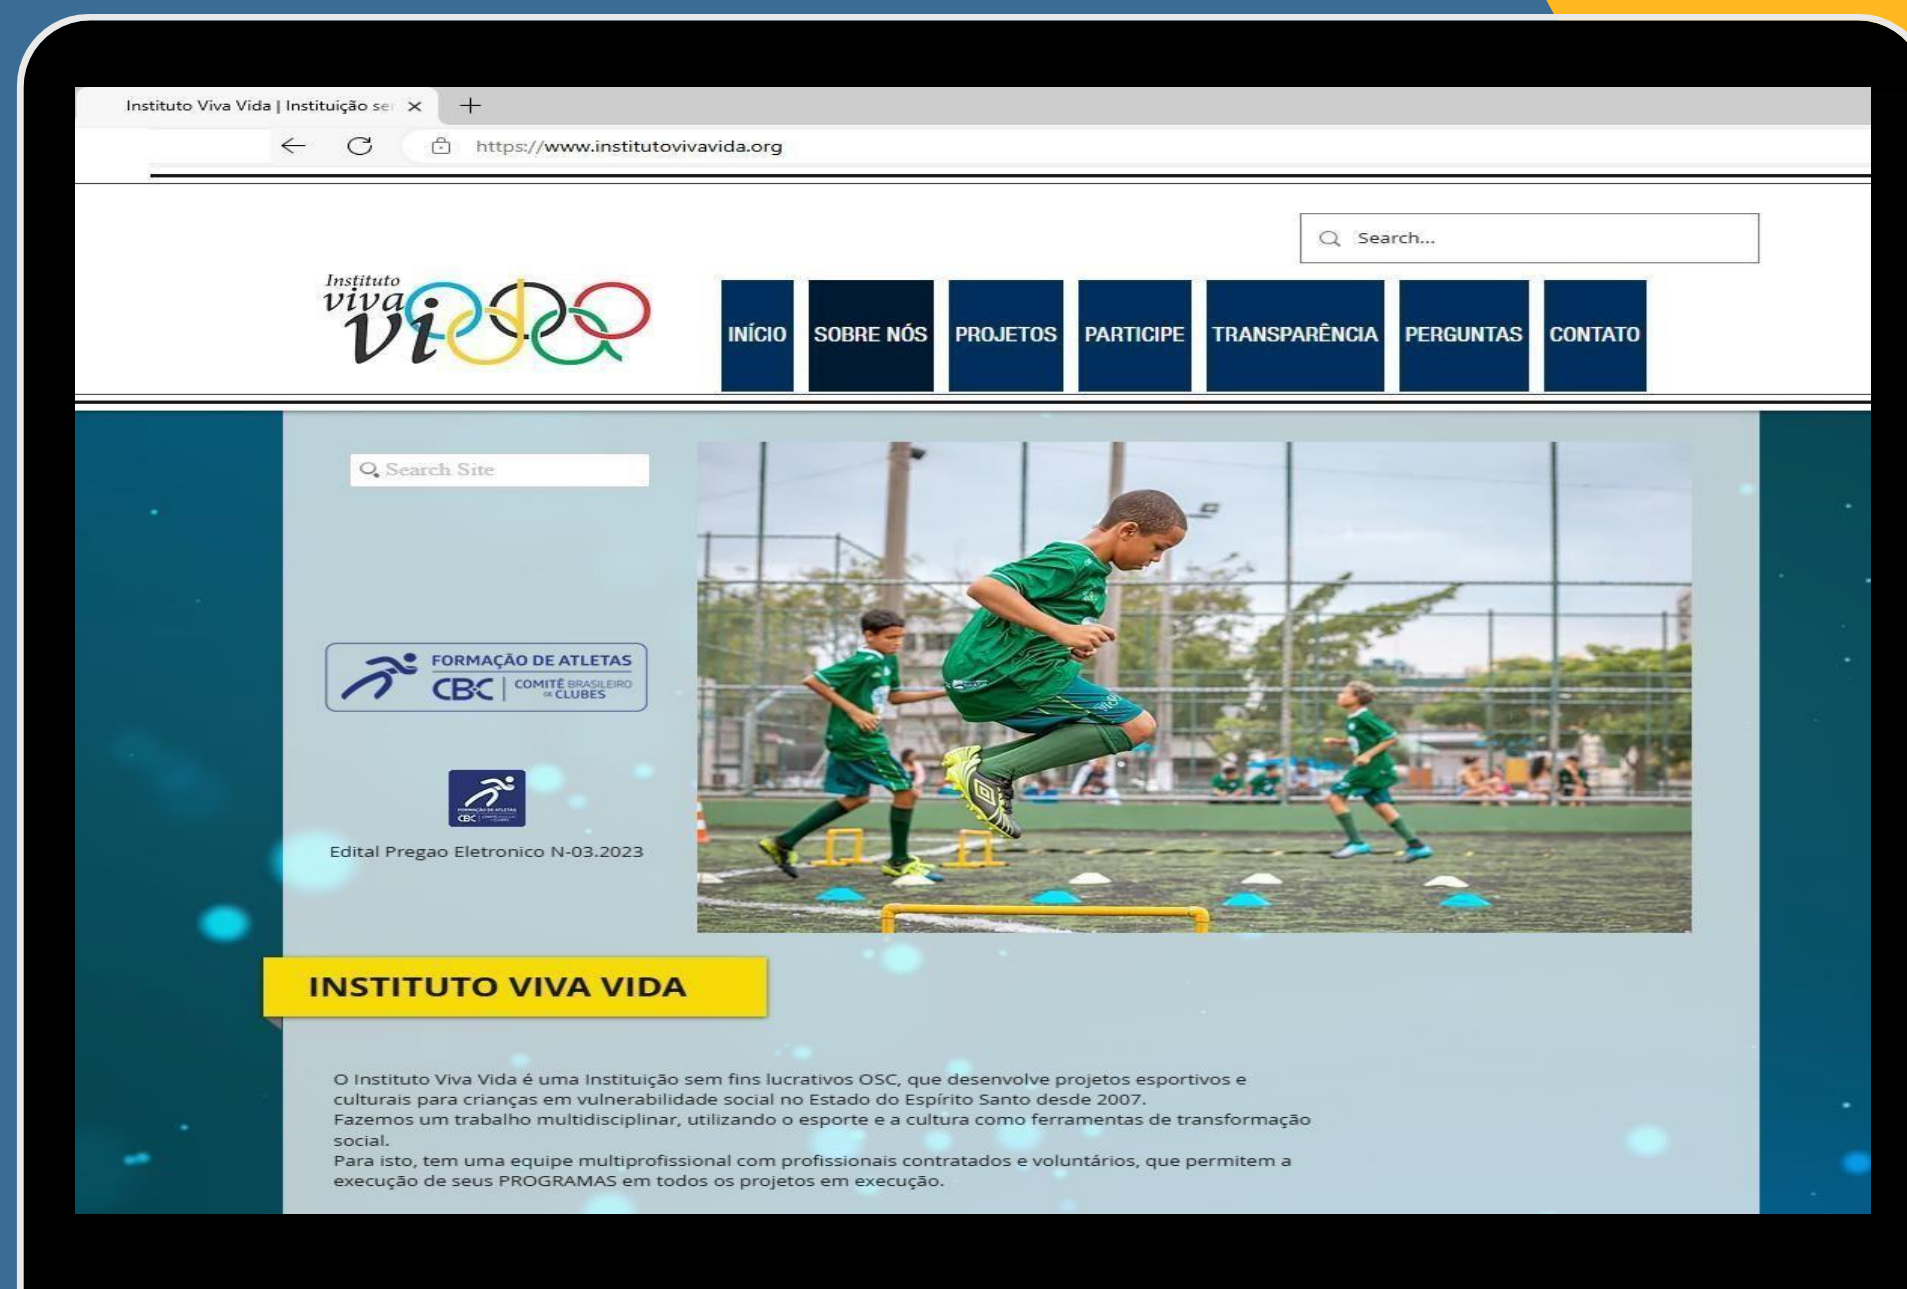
Instituto Viva Vida | Instituição se ×

https://www.institutovivavida.org

Search...

Instituto viva vi

INÍCIO SOBRE NÓS PROJETOS PARTICIPE TRANSPARÊNCIA PERGUNTAS CONTATO

Search Site

FORMAÇÃO DE ATLETAS CBC | COMITÊ BRASILEIRO DE CLUBES

Edital Pregao Eletronico N-03.2023

INSTITUTO VIVA VIDA

O Instituto Viva Vida é uma Instituição sem fins lucrativos OSC, que desenvolve projetos esportivos e culturais para crianças em vulnerabilidade social no Estado do Espírito Santo desde 2007.
Fazemos um trabalho multidisciplinar, utilizando o esporte e a cultura como ferramentas de transformação social.
Para isto, tem uma equipe multiprofissional com profissionais contratados e voluntários, que permitem a execução de seus PROGRAMAS em todos os projetos em execução.